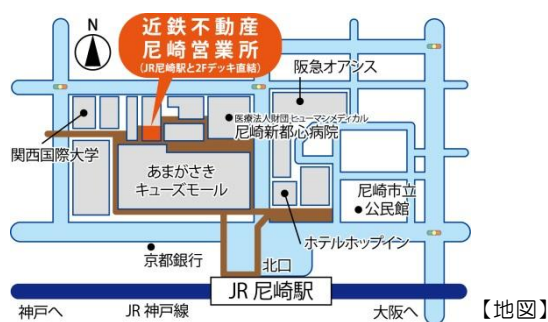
N

近鉄不動産
尼崎営業所
(JR尼崎駅と2Fデッキ直結)

阪急オアシス

●医療法人財団 ヒューマンメディカル
尼崎新都心病院

関西国際大学

あまがさき
キューズモール

尼崎市立
●公民館

ホテルホップイン

●
京都銀行

北口

JR 尼崎駅

神戸へ

JR 神戸線

大阪へ

【地図】